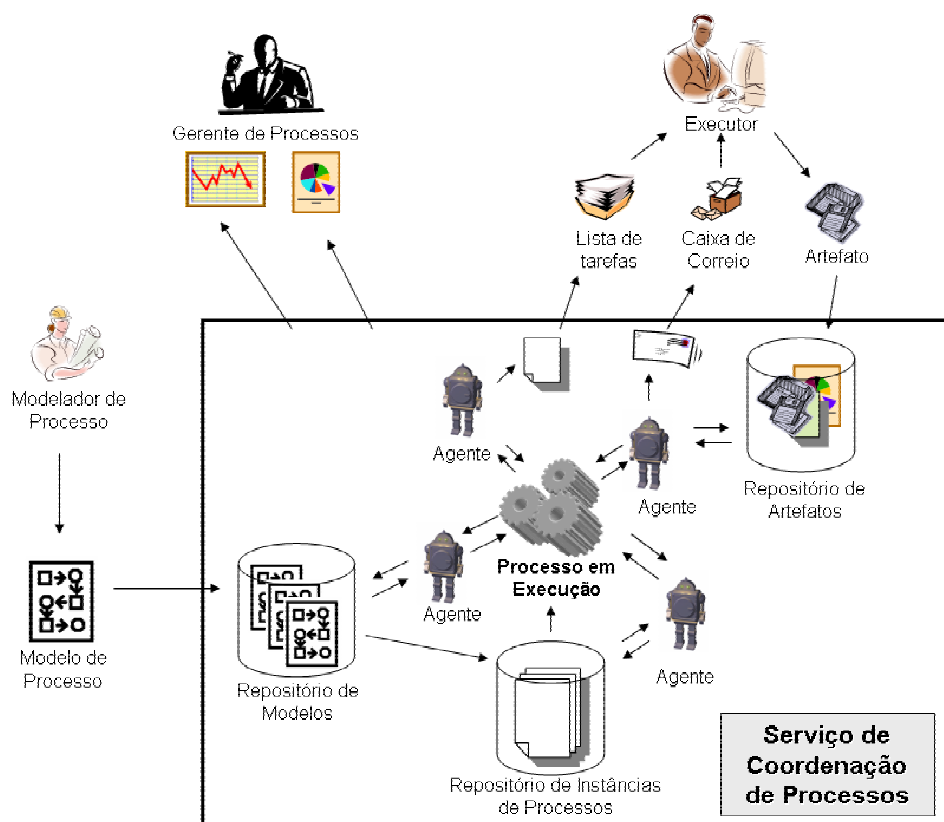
Gerente de Processos

Executor

Lista de tarefas

Caixa de Correio

Artefato

Modelador de Processo

Agente

Agente

Repositório de Artefatos

Agente

Processo em Execução

Agente

Modelo de Processo

Repositório de Modelos

Repositório de Instâncias de Processos

Serviço de Coordenação de Processos